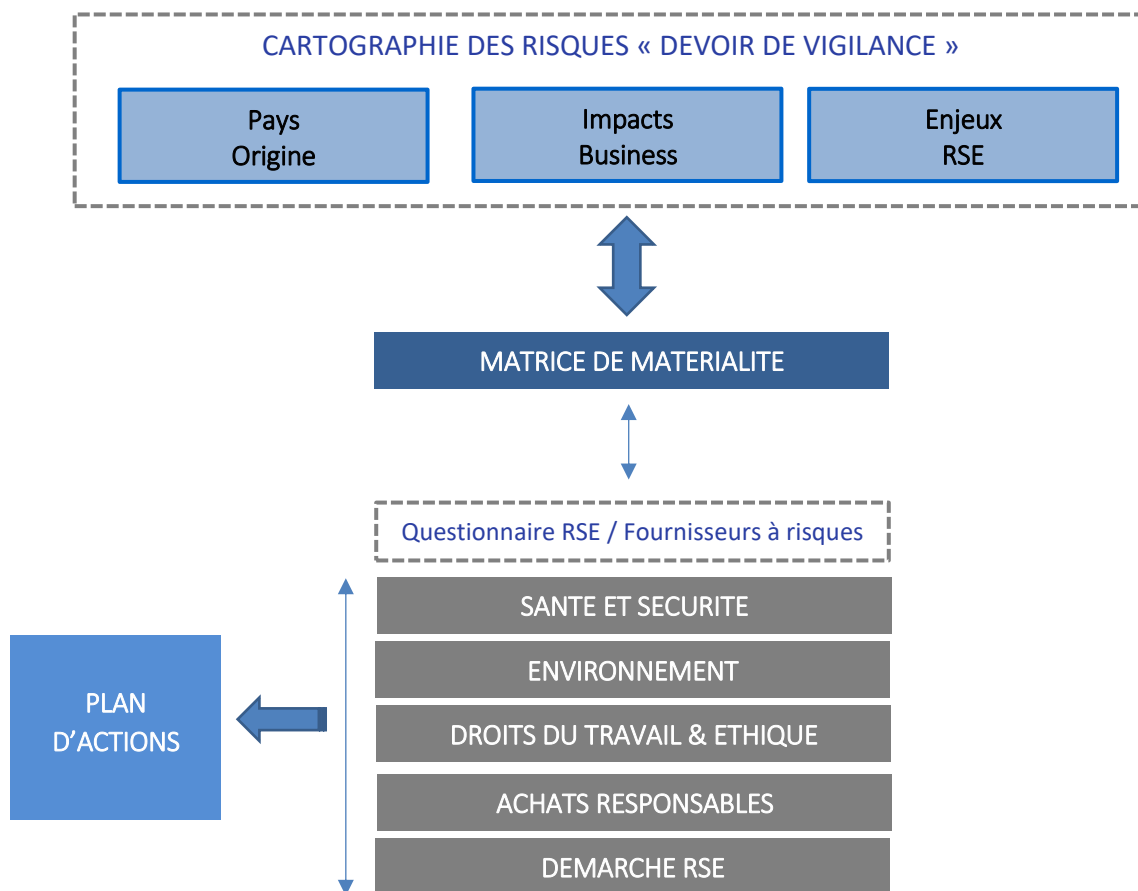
CARTOGRAPHIE DES RISQUES « DEVOIR DE VIGILANCE »

Pays
Origine

Impacts
Business

Enjeux
RSE

MATRICE DE MATERIALITE

Questionnaire RSE / Fournisseurs à risques

SANTE ET SECURITE

ENVIRONNEMENT

DROITS DU TRAVAIL & ETHIQUE

ACHATS RESPONSABLES

DEMARCHE RSE

PLAN
D'ACTIONS